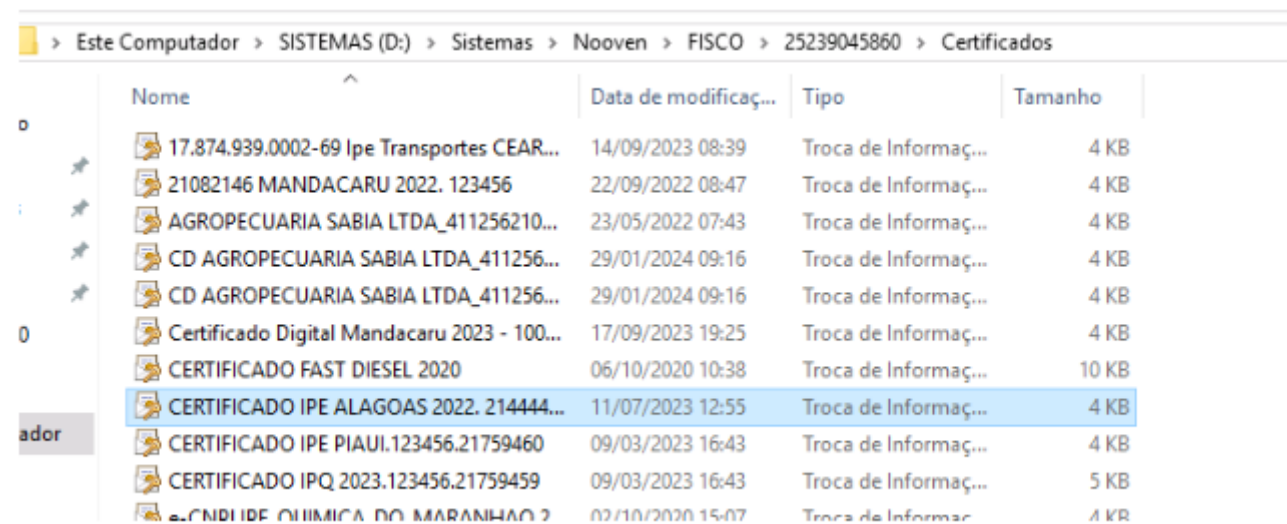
> Este Computador > SISTEMAS (D:) > Sistemas > Nooven > FISCO > 25239045860 > Certificados

| Nome | Data de modificaç... | Tipo | Tamanho |
|---|---|---|---|
| 17.874.939.0002-69 Ipe Transportes CEAR... | 14/09/2023 08:39 | Troca de Informaç... | 4 KB |
| 21082146 MANDACARU 2022. 123456 | 22/09/2022 08:47 | Troca de Informaç... | 4 KB |
| AGROPECUARIA SABIA LTDA_411256210... | 23/05/2022 07:43 | Troca de Informaç... | 4 KB |
| CD AGROPECUARIA SABIA LTDA_411256... | 29/01/2024 09:16 | Troca de Informaç... | 4 KB |
| CD AGROPECUARIA SABIA LTDA_411256... | 29/01/2024 09:16 | Troca de Informaç... | 4 KB |
| Certificado Digital Mandacaru 2023 - 100... | 17/09/2023 19:25 | Troca de Informaç... | 4 KB |
| CERTIFICADO FAST DIESEL 2020 | 06/10/2020 10:38 | Troca de Informaç... | 10 KB |
| CERTIFICADO IPE ALAGOAS 2022. 214444... | 11/07/2023 12:55 | Troca de Informaç... | 4 KB |
| CERTIFICADO IPE PIAUI.123456.21759460 | 09/03/2023 16:43 | Troca de Informaç... | 4 KB |
| CERTIFICADO IPQ 2023.123456.21759459 | 09/03/2023 16:43 | Troca de Informaç... | 5 KB |
| e-CNPJ IPE QUIMICA DO MARANHAO 2... | 02/10/2020 15:07 | Troca de Informaç... | 4 KB |

o
0
ador